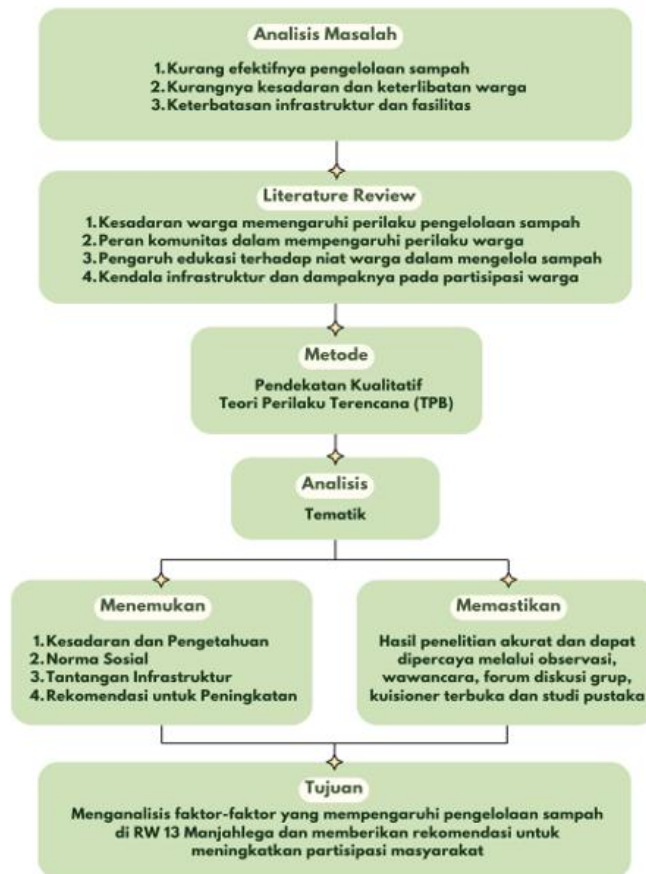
Analisis Masalah

1. Kurang efektifnya pengelolaan sampah
2. Kurangnya kesadaran dan keterlibatan warga
3. Keterbatasan infrastruktur dan fasilitas

Literature Review

1. Kesadaran warga memengaruhi perilaku pengelolaan sampah
2. Peran komunitas dalam mempengaruhi perilaku warga
3. Pengaruh edukasi terhadap niat warga dalam mengelola sampah
4. Kendala infrastruktur dan dampaknya pada partisipasi warga

Metode

Pendekatan Kualitatif
Teori Perilaku Terencana (TPB)

Analisis

Tematik

Menemukan

1. Kesadaran dan Pengetahuan
2. Norma Sosial
3. Tantangan Infrastruktur
4. Rekomendasi untuk Peningkatan

Memastikan

Hasil penelitian akurat dan dapat dipercaya melalui observasi, wawancara, forum diskusi grup, kuisioner terbuka dan studi pustaka

Tujuan

Menganalisis faktor-faktor yang mempengaruhi pengelolaan sampah di RW 13 Manjahlega dan memberikan rekomendasi untuk meningkatkan partisipasi masyarakat